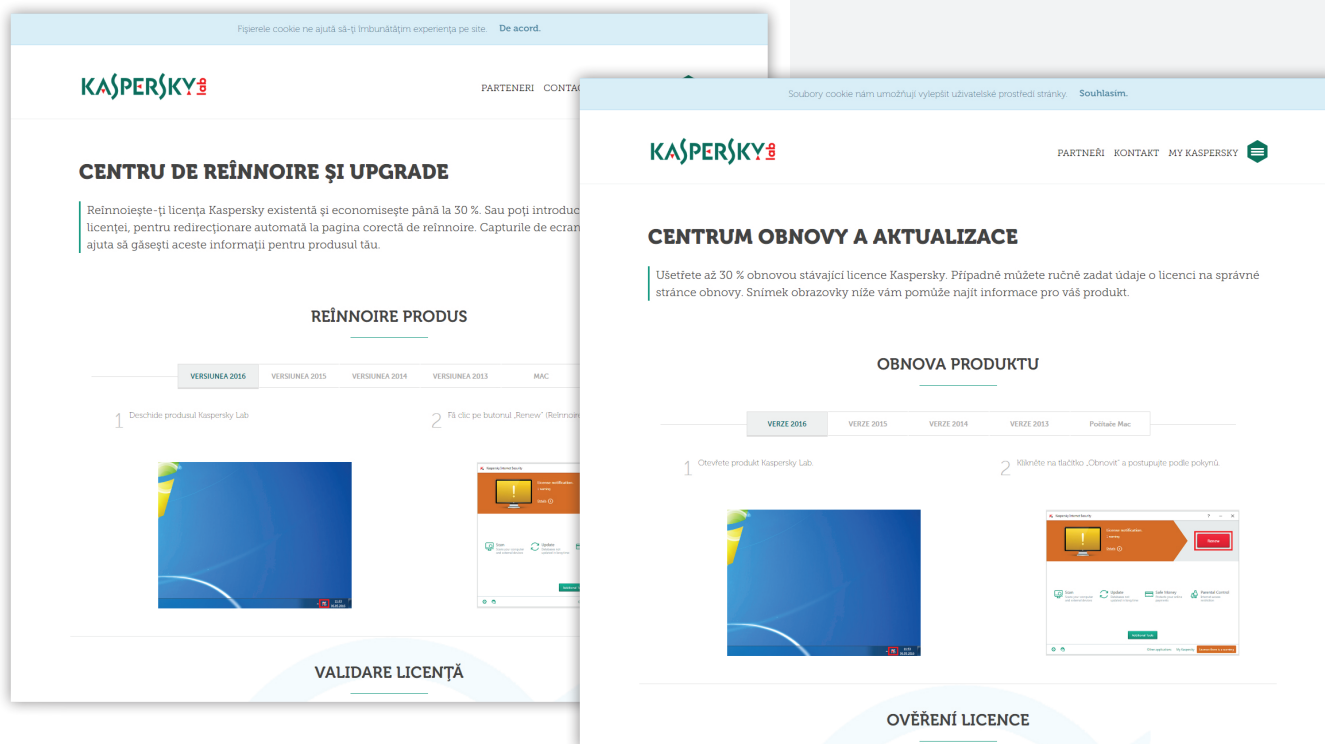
Fișierele cookie ne ajută să-ți îmbunătățim experiența pe site. De acord.

KASPERSKY lab

PARTENERI CONTAC

CENTRU DE REÎNNOIRE ȘI UPGRADE

Reînnoiește-ți licența Kaspersky existentă și economisește până la 30 %. Sau poți introduc licenței, pentru redirecționare automată la pagina corectă de reînnoire. Capturile de ecran ajuta să găsești aceste informații pentru produsul tău.

REÎNNOIRE PRODUS

VERSIUNEA 2016 | VERSIUNEA 2015 | VERSIUNEA 2014 | VERSIUNEA 2013 | MAC

1 Deschide produsul Kaspersky Lab

2 Fă clic pe butonul „Renew" (Reînnoi

VALIDARE LICENȚĂ

Soubory cookie nám umožňují vylepšit uživatelské prostředí stránky. Souhlasím.

KASPERSKY lab

PARTNEŘI KONTAKT MY KASPERSKY

CENTRUM OBNOVY A AKTUALIZACE

Ušetřete až 30 % obnovou stávající licence Kaspersky. Případně můžete ručně zadat údaje o licenci na správné stránce obnovy. Snímek obrazovky níže vám pomůže najít informace pro váš produkt.

OBNOVA PRODUKTU

VERZE 2016 | VERZE 2015 | VERZE 2014 | VERZE 2013 | Počítače Mac

1 Otevřete produkt Kaspersky Lab.

2 Klikněte na tlačítko „Obnovit" a postupujte podle pokynů.

Kaspersky Internet Security

License notification

Renew

Scan

Update

Safe Money

Parental Control

OVĚŘENÍ LICENCE